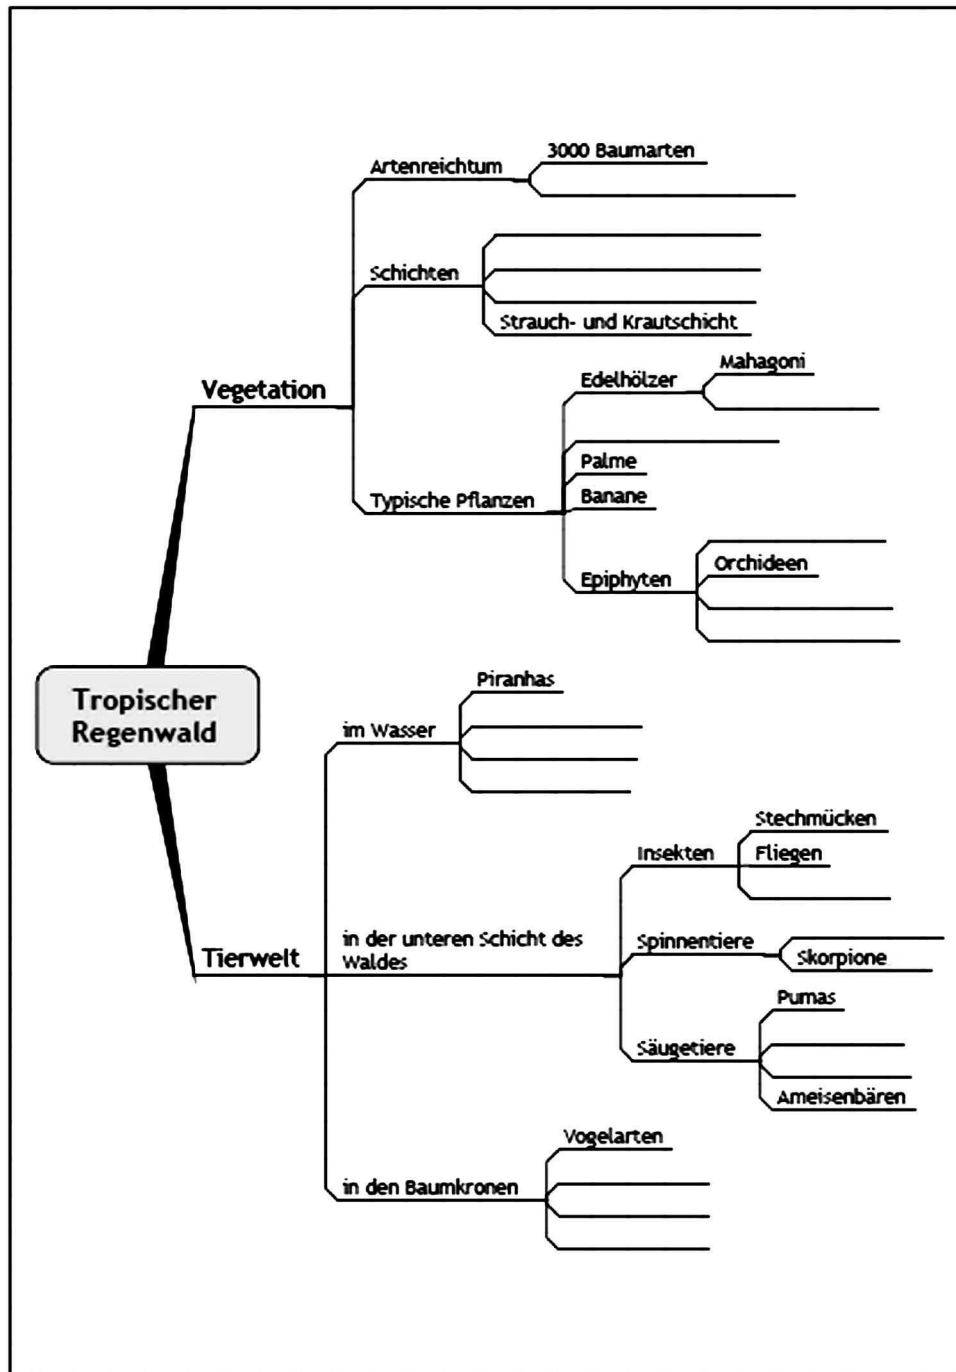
Tropischer Regenwald

Vegetation

Artenreichtum
3000 Baumarten

Schichten
Strauch- und Krautschicht

Typische Pflanzen
Edelhölzer
Mahagoni
Palme
Banane
Epiphyten
Orchideen

Tierwelt

im Wasser
Piranhas

in der unteren Schicht des Waldes
Insekten
Stechmücken
Fliegen
Spinnentiere
Skorpione
Säugetiere
Pumas
Ameisenbären

in den Baumkronen
Vogelarten